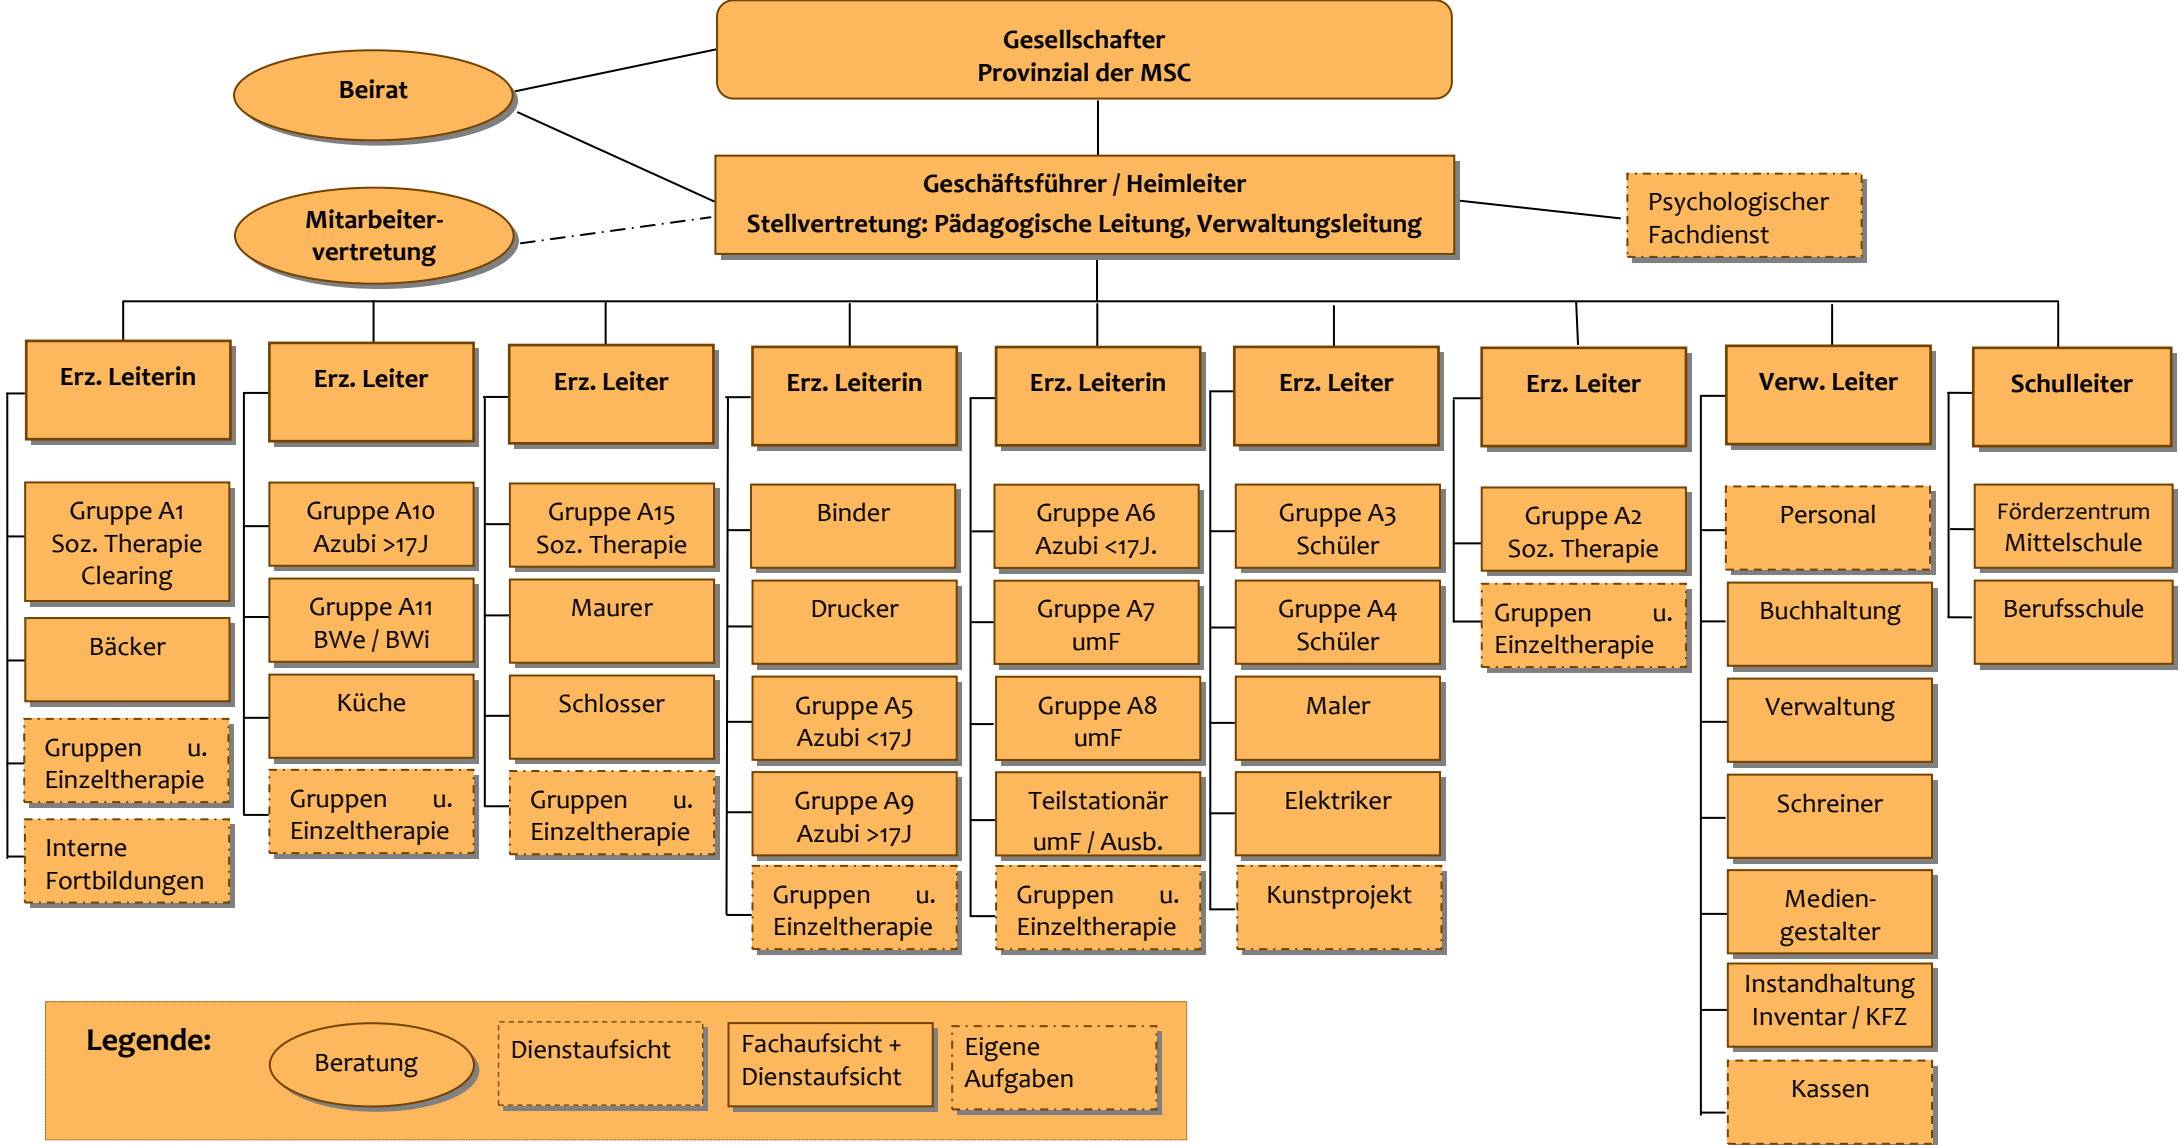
Gesellschafter
Provinzial der MSC

Beirat

Geschäftsführer / Heimleiter
Stellvertretung: Pädagogische Leitung, Verwaltungsleitung

Mitarbeitervertretung

Psychologischer Fachdienst

Erz. Leiterin

Gruppe A1
Soz. Therapie
Clearing

Bäcker

Gruppen u. Einzeltherapie

Interne Fortbildungen

Erz. Leiter

Gruppe A10
Azubi >17J

Gruppe A11
BWe / BWi

Küche

Gruppen u. Einzeltherapie

Erz. Leiter

Gruppe A15
Soz. Therapie

Maurer

Schlosser

Gruppen u. Einzeltherapie

Erz. Leiterin

Binder

Drucker

Gruppe A5
Azubi <17J

Gruppe A9
Azubi >17J

Gruppen u. Einzeltherapie

Erz. Leiterin

Gruppe A6
Azubi <17J.

Gruppe A7
umF

Gruppe A8
umF

Teilstationär
umF / Ausb.

Gruppen u. Einzeltherapie

Erz. Leiter

Gruppe A3
Schüler

Gruppe A4
Schüler

Maler

Elektriker

Kunstprojekt

Erz. Leiter

Gruppe A2
Soz. Therapie

Gruppen u. Einzeltherapie

Verw. Leiter

Personal

Buchhaltung

Verwaltung

Schreiner

Mediengestalter

Instandhaltung
Inventar / KFZ

Kassen

Schulleiter

Förderzentrum
Mittelschule

Berufsschule

Legende:
Beratung
Dienstaufsicht
Fachaufsicht + Dienstaufsicht
Eigene Aufgaben